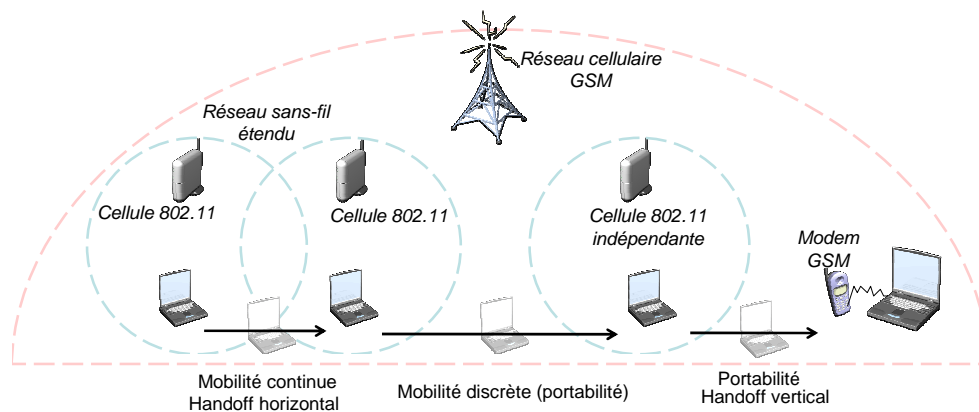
Réseau cellulaire GSM

Réseau sans-fil étendu

Cellule 802.11

Cellule 802.11

Cellule 802.11 indépendante

Modem GSM

Mobilité continue
Handoff horizontal

Mobilité discrète (portabilité)

Portabilité
Handoff vertical